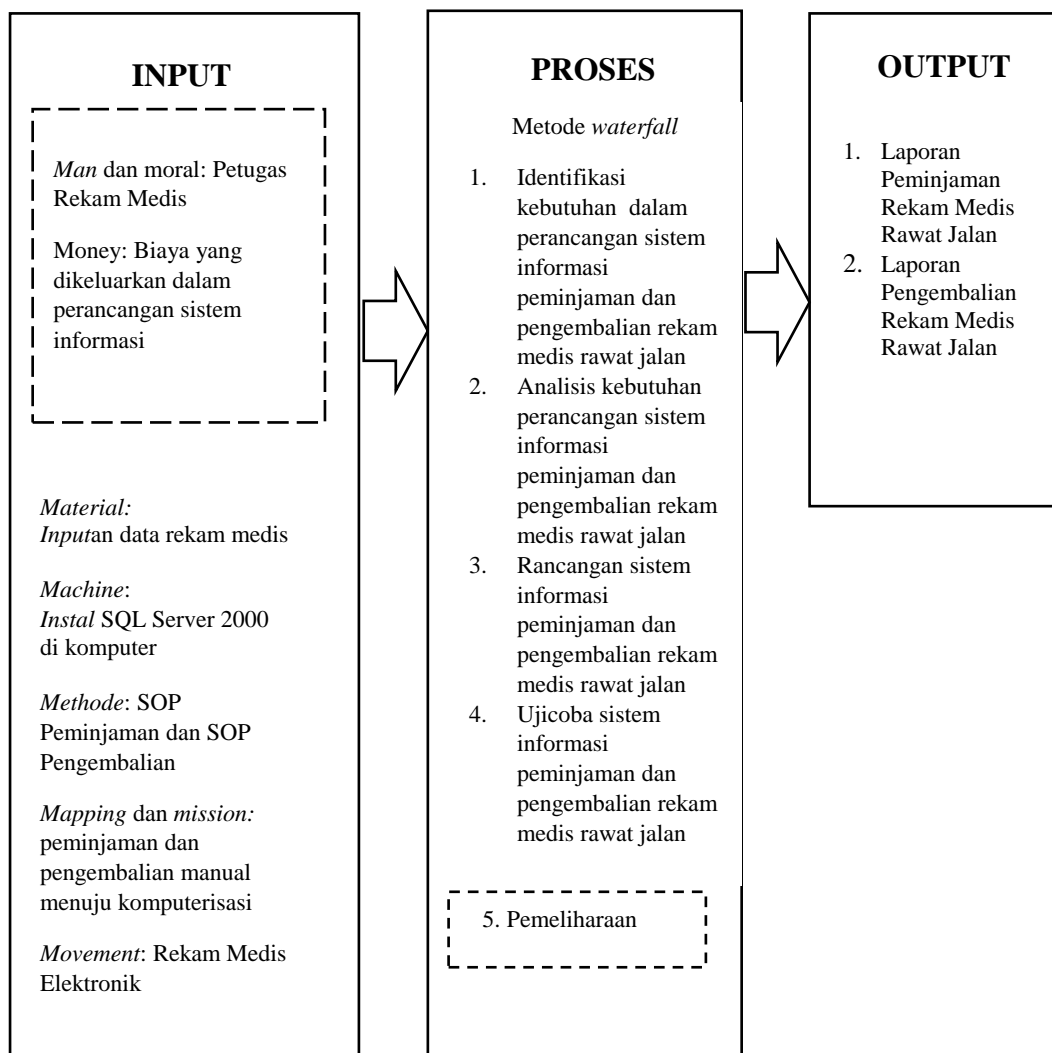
INPUT

Man dan moral: Petugas Rekam Medis

Money: Biaya yang dikeluarkan dalam perancangan sistem informasi

Material: Inputan data rekam medis

Machine: Instal SQL Server 2000 di komputer

Methode: SOP Peminjaman dan SOP Pengembalian

Mapping dan mission: peminjaman dan pengembalian manual menuju komputerisasi

Movement: Rekam Medis Elektronik

PROSES

Metode waterfall

1. Identifikasi kebutuhan dalam perancangan sistem informasi peminjaman dan pengembalian rekam medis rawat jalan
2. Analisis kebutuhan perancangan sistem informasi peminjaman dan pengembalian rekam medis rawat jalan
3. Rancangan sistem informasi peminjaman dan pengembalian rekam medis rawat jalan
4. Ujicoba sistem informasi peminjaman dan pengembalian rekam medis rawat jalan

5. Pemeliharaan

OUTPUT

1. Laporan Peminjaman Rekam Medis Rawat Jalan
2. Laporan Pengembalian Rekam Medis Rawat Jalan